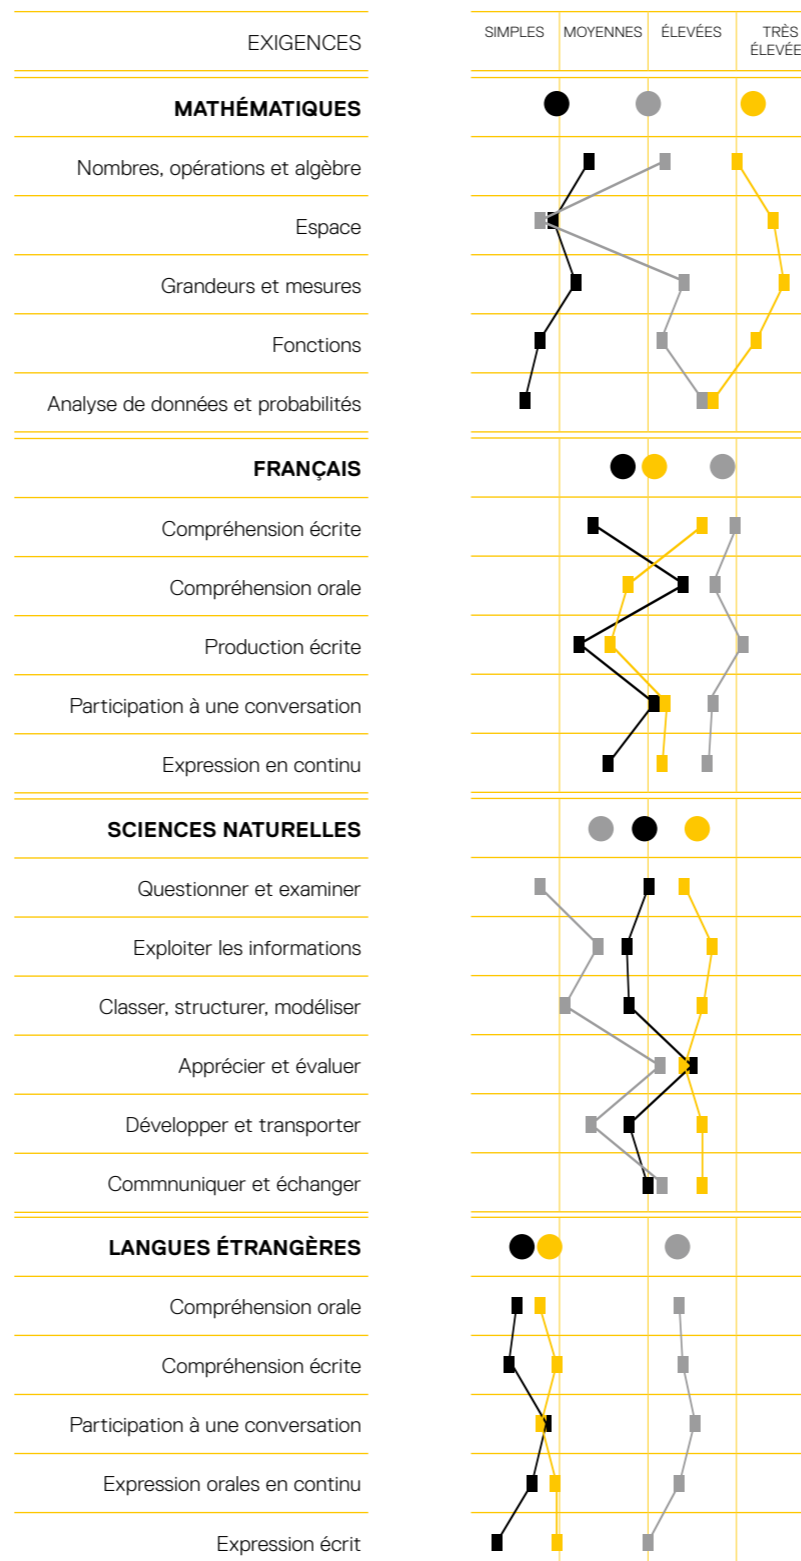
EXIGENCES

SIMPLES | MOYENNES | ÉLEVÉES | TRÈS ÉLEVÉES

MATHÉMATIQUES

Nombres, opérations et algèbre

Espace

Grandeurs et mesures

Fonctions

Analyse de données et probabilités

FRANÇAIS

Compréhension écrite

Compréhension orale

Production écrite

Participation à une conversation

Expression en continu

SCIENCES NATURELLES

Questionner et examiner

Exploiter les informations

Classer, structurer, modéliser

Apprécier et évaluer

Développer et transporter

Commnuniquer et échanger

LANGUES ÉTRANGÈRES

Compréhension orale

Compréhension écrite

Participation à une conversation

Expression orales en continu

Expression écrit